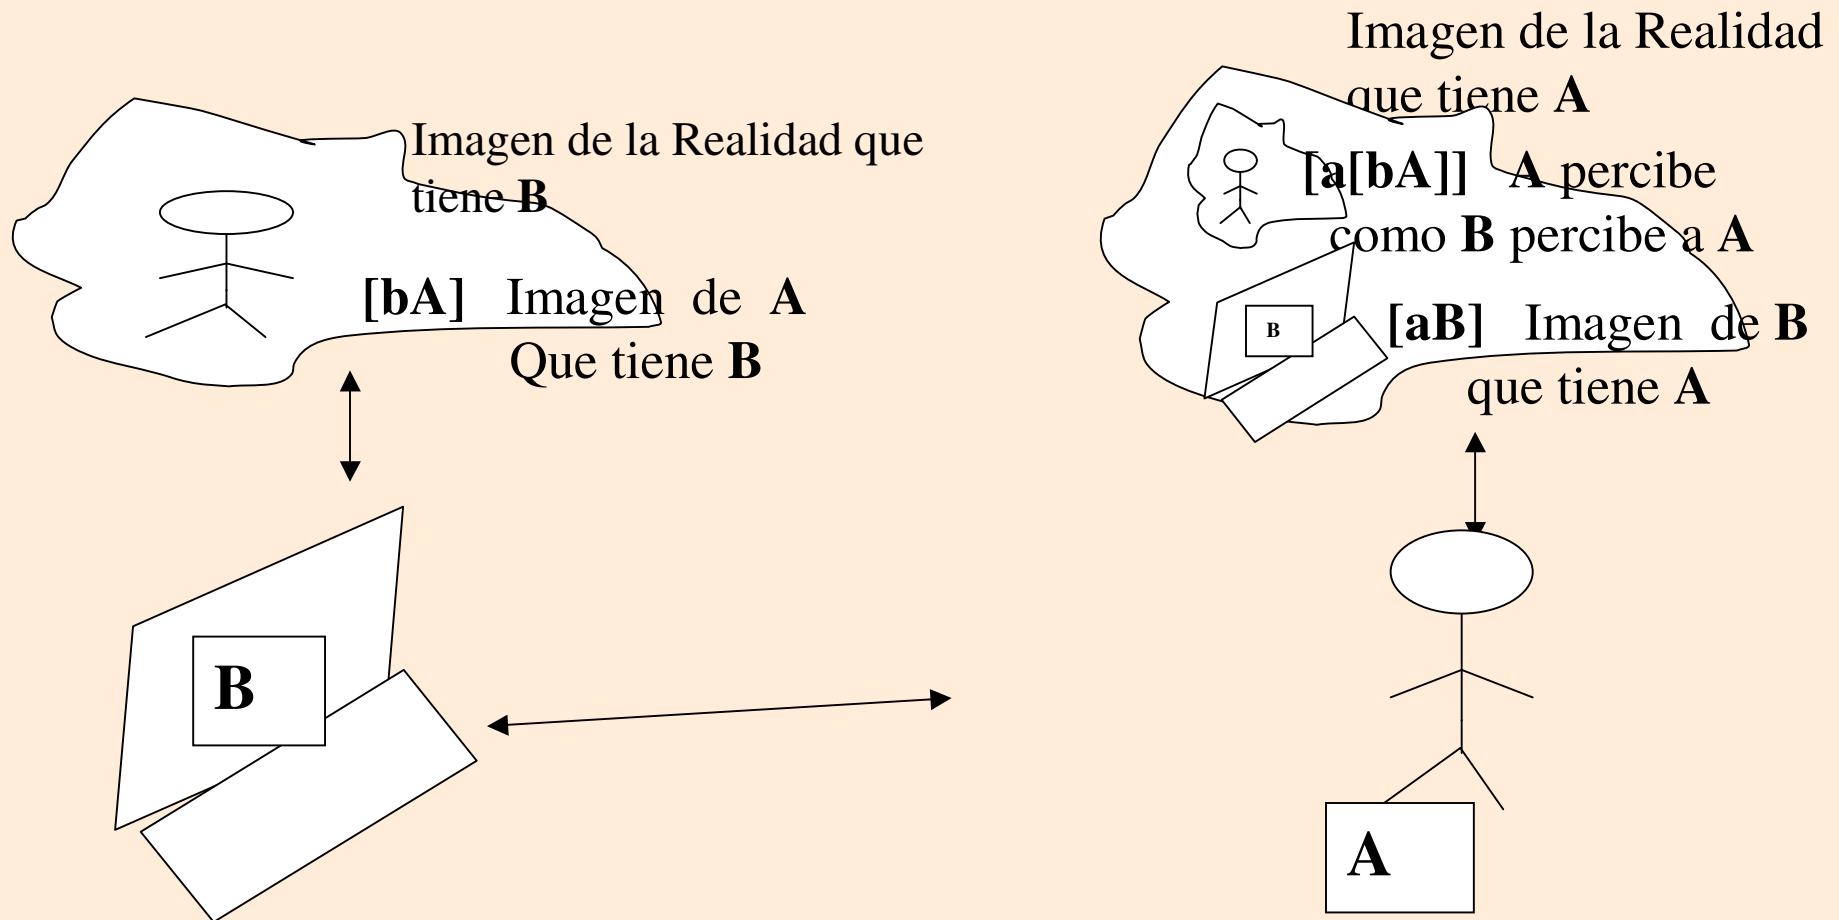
Imagen de la Realidad que tiene **B**

**[bA]** Imagen de **A** Que tiene **B**

Imagen de la Realidad que tiene **A**

**[a[bA]]** **A** percibe como **B** percibe a **A**

B

**[aB]** Imagen de **B** que tiene **A**

**B**

**A**